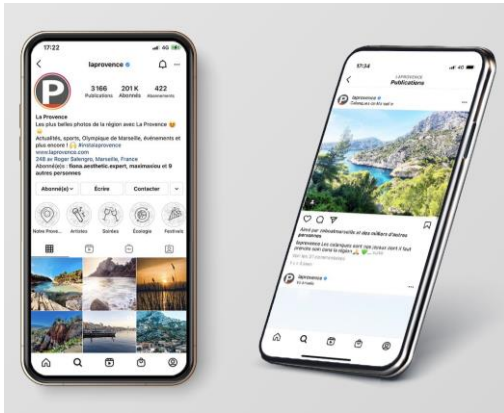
17:22

laprovence

3 166 Publications
201 K Abonnés
422 Abonnements

La Provence
Les plus belles photos de la région avec La Provence
Actualités, sports, Olympique de Marseille, événements et plus encore ! #instalaprovence
www.laprovence.com
248 av Roger Salengro, Marseille, France
Abonné(e)s : flora.aesthetic.expert, maximaxiou et 9 autres personnes

Abonné(e)s
Écrire
Contacter

Notre Prove...
Artistes
Soirées
Écologie
Festivals

17:34
LAPROVENCE
Publications

laprovence
Calanques en Ete hall

Aimé par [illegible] et des milliers d'autres personnes
laprovence Les calanques sont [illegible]

laprovence
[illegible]